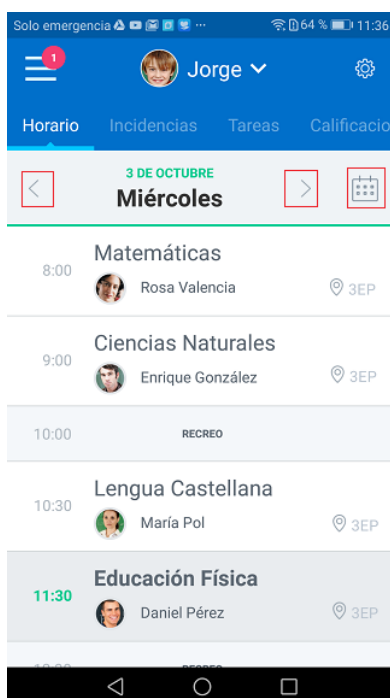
Solo emergencia ··· 64 % 11:36

1

Jorge

Horario Incidencias Tareas Calificacio

3 DE OCTUBRE
Miércoles

8:00 Matemáticas
Rosa Valencia 3EP

9:00 Ciencias Naturales
Enrique González 3EP

10:00 RECREO

10:30 Lengua Castellana
María Pol 3EP

11:30 Educación Física
Daniel Pérez 3EP

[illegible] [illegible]